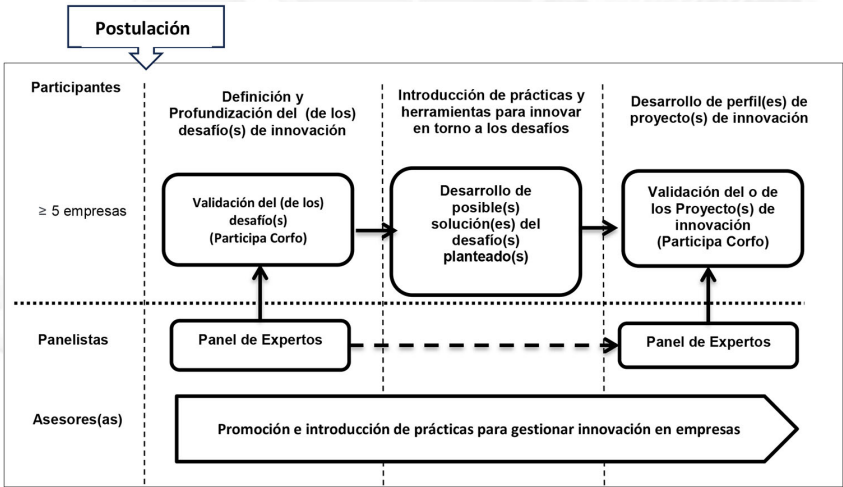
Postulación

Participantes

Definición y Profundización del (de los) desafío(s) de innovación

Introducción de prácticas y herramientas para innovar en torno a los desafíos

Desarrollo de perfil(es) de proyecto(s) de innovación

≥ 5 empresas

Validación del (de los) desafío(s) (Participa Corfo)

Desarrollo de posible(s) solución(es) del desafío(s) planteado(s)

Validación del o de los Proyecto(s) de innovación (Participa Corfo)

Panelistas

Panel de Expertos

Panel de Expertos

Asesores(as)

Promoción e introducción de prácticas para gestionar innovación en empresas